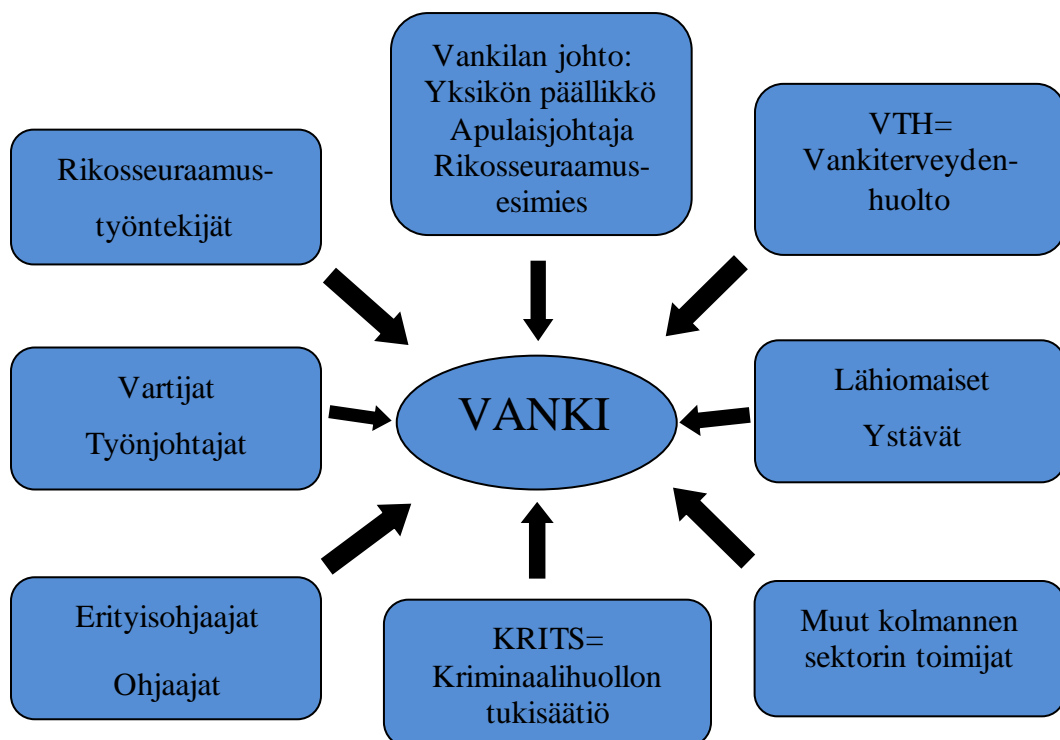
Vankilan johto:
Yksikön päällikkö
Apulaisjohtaja
Rikosseuraamusesimies

Rikosseuraamustyöntekijät

VTH=
Vankiterveydenhuolto

Vartijat
Työnjohtajat

VANKI

Lähiomaiset
Ystävät

Erityisohjaajat
Ohjaajat

KRITS=
Kriminaalihuollon tukisäätiö

Muut kolmannen sektorin toimijat